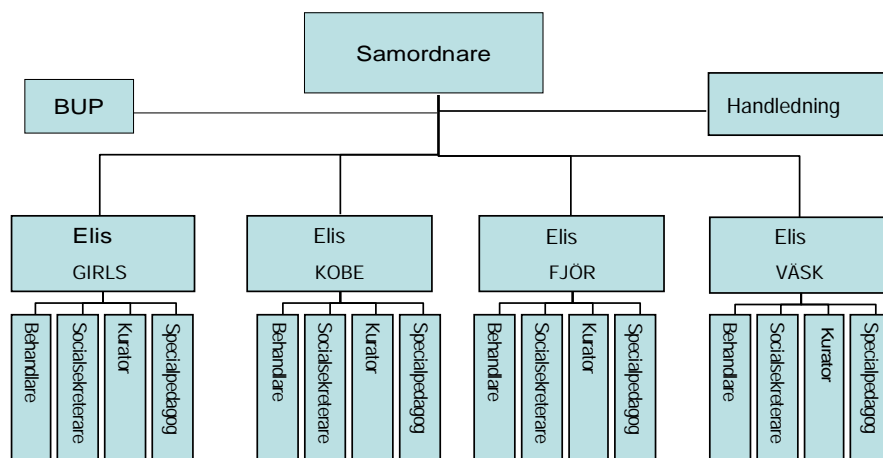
Samordnare

BUP

Handledning

Elis
GIRLS

Behandlare
Socialsekreterare
Kurator
Specialpedagog

Elis
KOBE

Behandlare
Socialsekreterare
Kurator
Specialpedagog

Elis
FJÖR

Behandlare
Socialsekreterare
Kurator
Specialpedagog

Elis
VÄSK

Behandlare
Socialsekreterare
Kurator
Specialpedagog